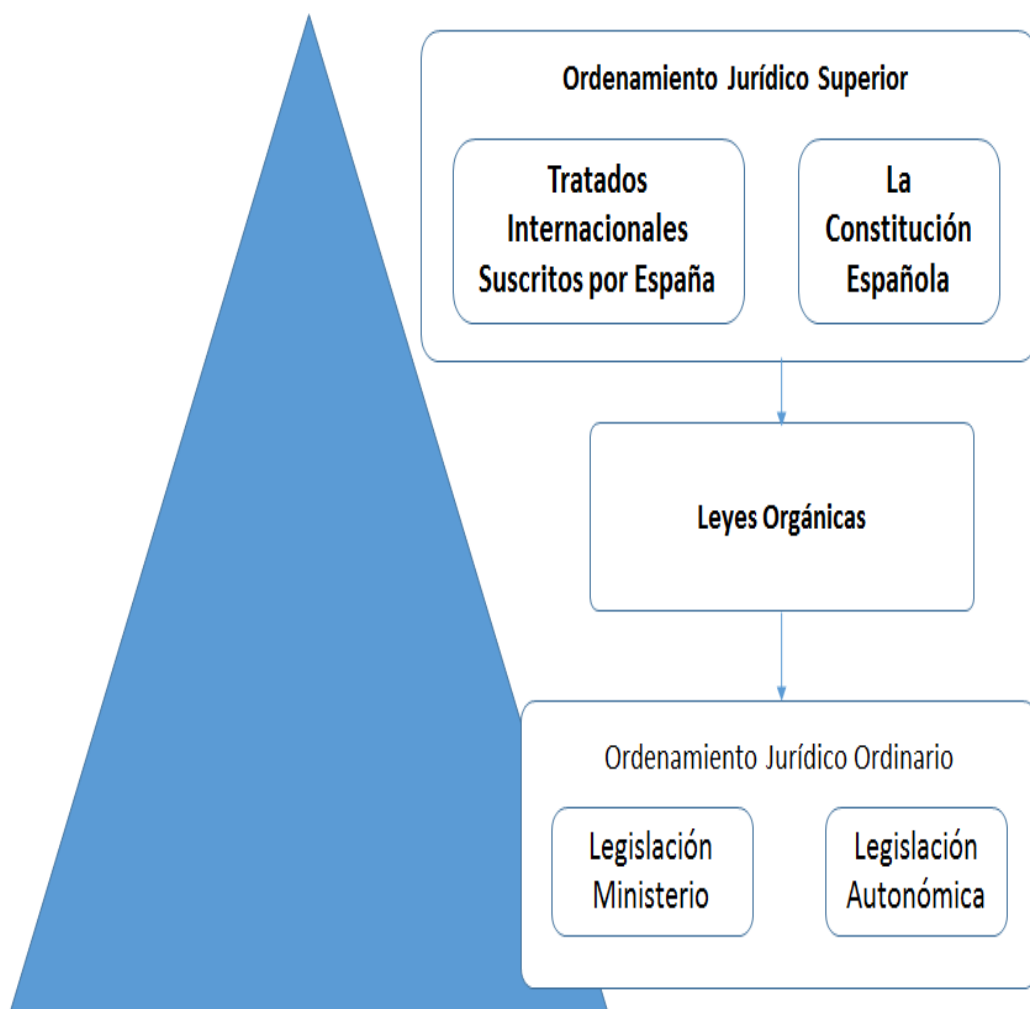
Ordenamiento Jurídico Superior

Tratados Internacionales Suscritos por España

La Constitución Española

Leyes Orgánicas

Ordenamiento Jurídico Ordinario

Legislación Ministerio

Legislación Autonómica